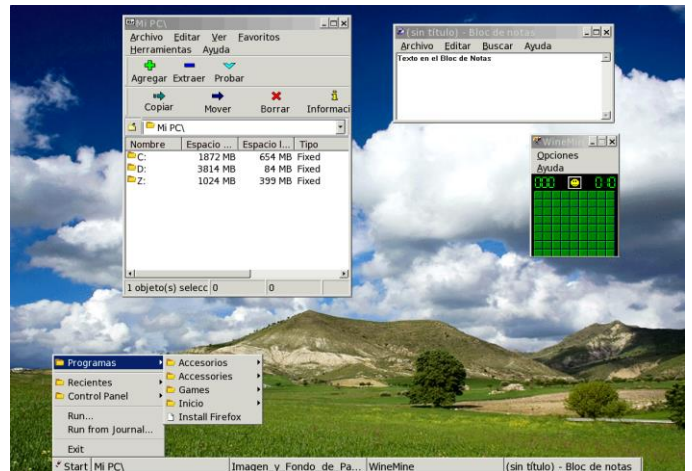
Mi PC\
Archivo Editar Ver Favoritos Herramientas Ayuda
Agregar Extraer Probar
Copiar Mover Borrar Informaci
Mi PC\

| Nombre | Espacio ... | Espacio l... | Tipo |
|---|---|---|---|
| C: | 1872 MB | 654 MB | Fixed |
| D: | 3814 MB | 84 MB | Fixed |
| Z: | 1024 MB | 399 MB | Fixed |

1 objeto(s) selecc 0 0

(sin título) - Bloc de notas
Archivo Editar Buscar Ayuda
Texto en el Bloc de Notas

WineMi
Opciones
Ayuda
00 00

Programas
Recientes
Control Panel
Run...
Run from Journal...
Exit

Accesorios
Accessories
Games
Inicio
Install Firefox

Start Mi PC\ Imagen y Fondo de Pa... WineMine (sin título) - Bloc de notas